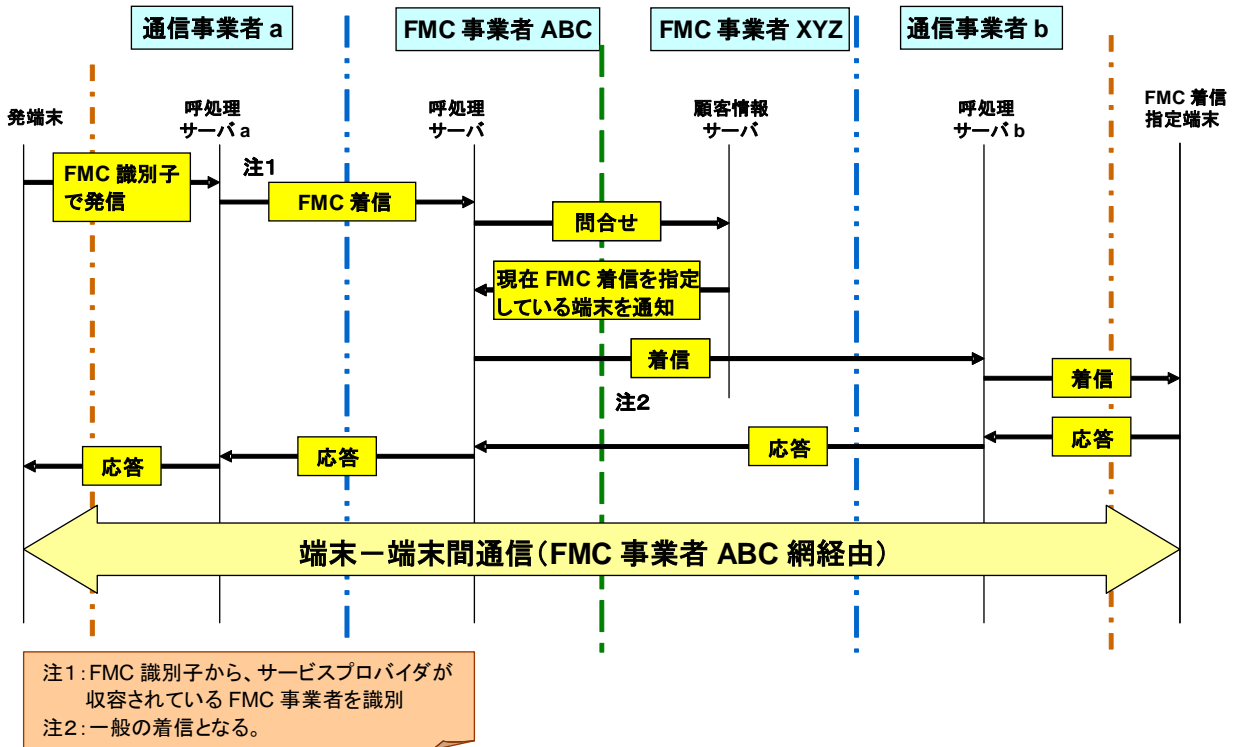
通信事業者 a

FMC 事業者 ABC

FMC 事業者 XYZ

通信事業者 b

発端末

呼処理 サーバ a

呼処理 サーバ

顧客情報 サーバ

呼処理 サーバ b

FMC 着信 指定端末

FMC 識別子で発信

注1

FMC 着信

問合せ

現在 FMC 着信を指定している端末を通知

着信

着信

注2

応答

応答

応答

応答

端末ー端末間通信(FMC 事業者 ABC 網経由)

注1：FMC 識別子から、サービスプロバイダが収容されている FMC 事業者を識別
注2：一般の着信となる。